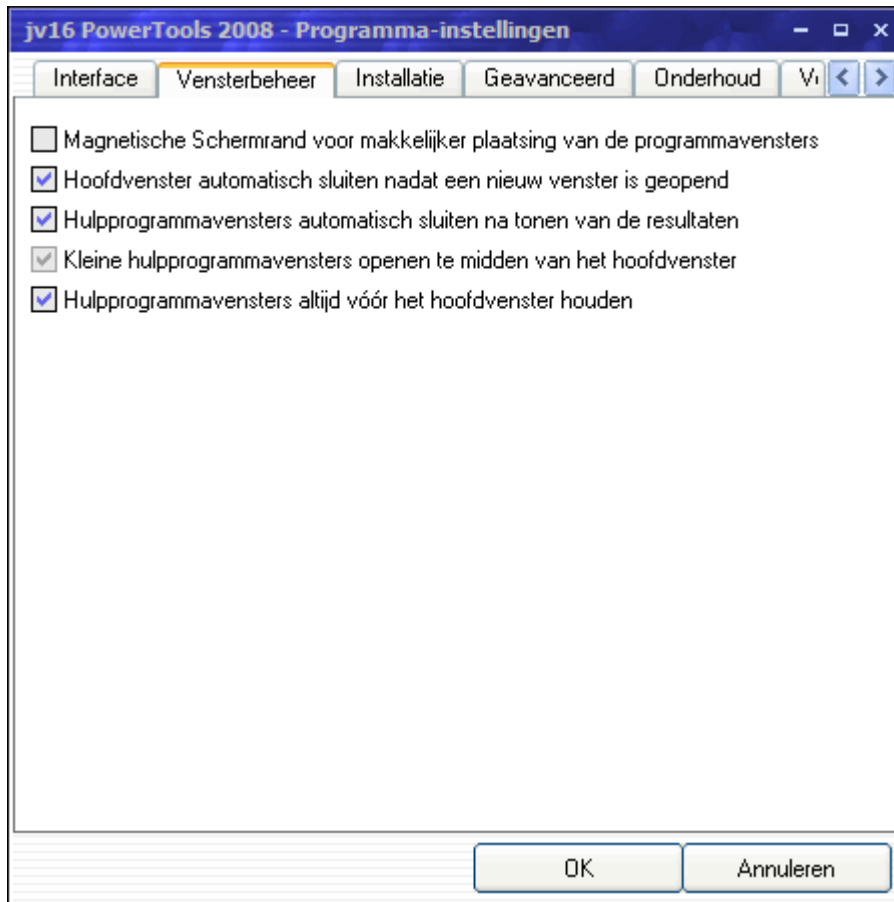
jv16 PowerTools 2008 - Programma-instellingen

Interface | Vensterbeheer | Installatie | Geavanceerd | Onderhoud | V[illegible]

Magnetische Schermrand voor makkelijker plaatsing van de programmavensters
Hoofdvenster automatisch sluiten nadat een nieuw venster is geopend
Hulpprogrammavensters automatisch sluiten na tonen van de resultaten
Kleine hulpprogrammavensters openen te midden van het hoofdvenster
Hulpprogrammavensters altijd vóór het hoofdvenster houden

OK
Annuleren